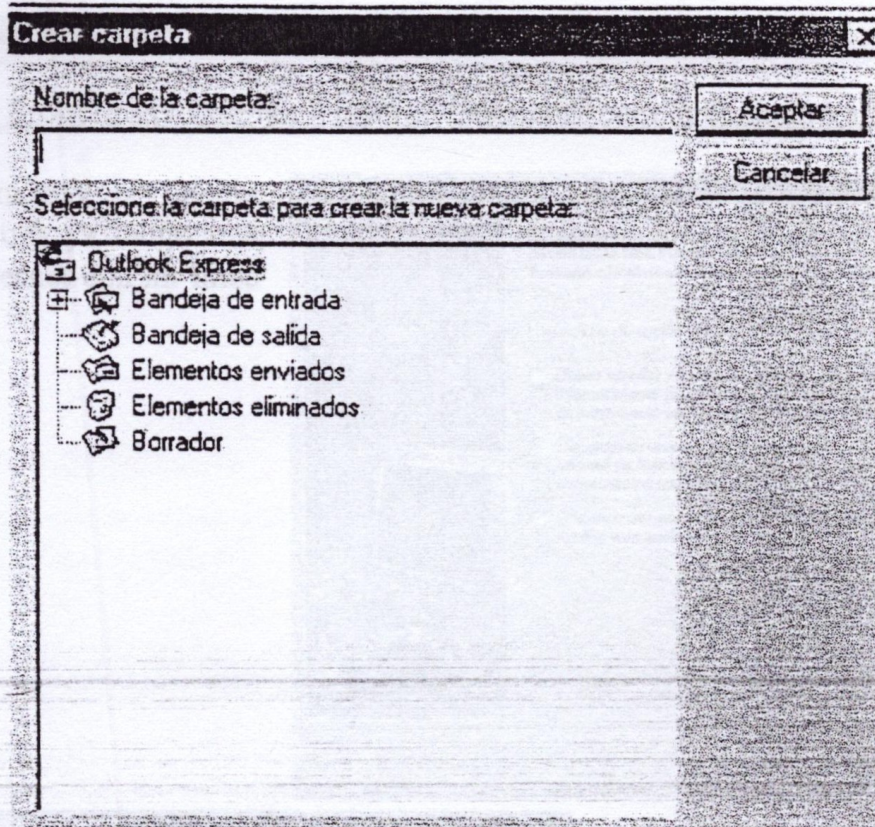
Crear carpeta

Nombre de la carpeta:

Aceptar

Cancelar

Seleccione la carpeta para crear la nueva carpeta:

Outlook Express
Bandeja de entrada
Bandeja de salida
Elementos enviados
Elementos eliminados
Borrador